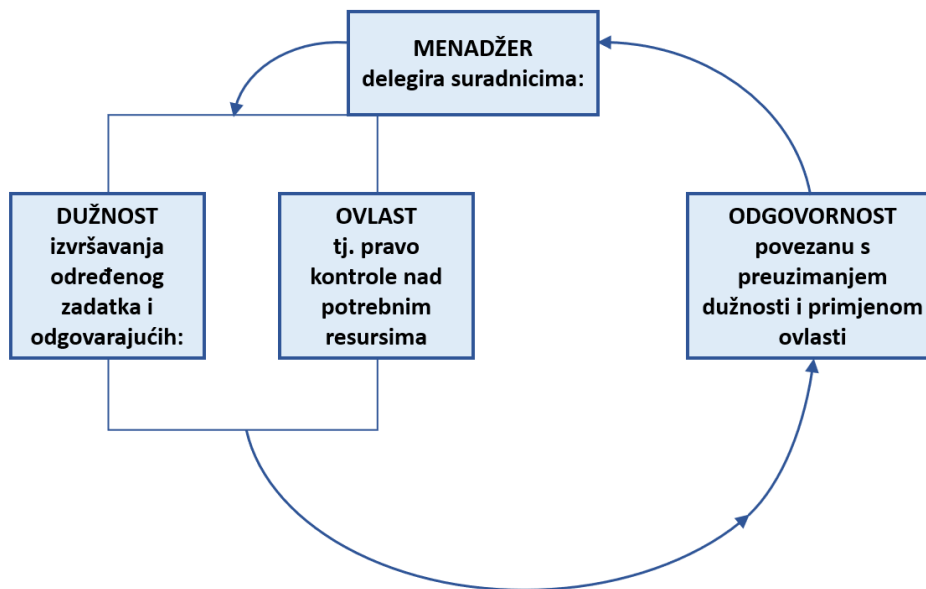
MENADŽER
delegira suradnicima:

DUŽNOST
izvršavanja određenog zadatka i odgovarajućih:

OVLAST
tj. pravo kontrole nad potrebnim resursima

ODGOVORNOST
povezanu s preuzimanjem dužnosti i primjenom ovlasti